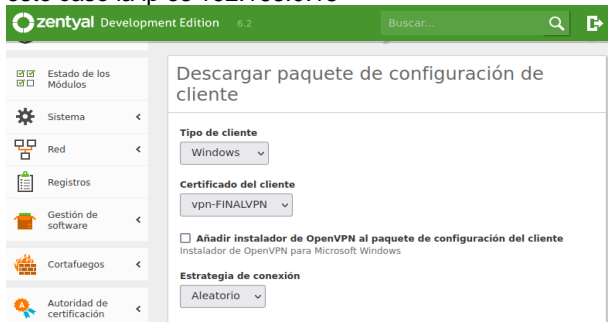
este caso la ip es 192.168.0.10

zentyal Development Edition 6.2

Buscar...

Estado de los Módulos

Sistema

Red

Registros

Gestión de software

Cortafuegos

Autoridad de certificación

Descargar paquete de configuración de cliente

Tipo de cliente

Windows

Certificado del cliente

vpn-FINALVPN

Añadir instalador de OpenVPN al paquete de configuración del cliente

Instalador de OpenVPN para Microsoft Windows

Estrategia de conexión

Aleatorio